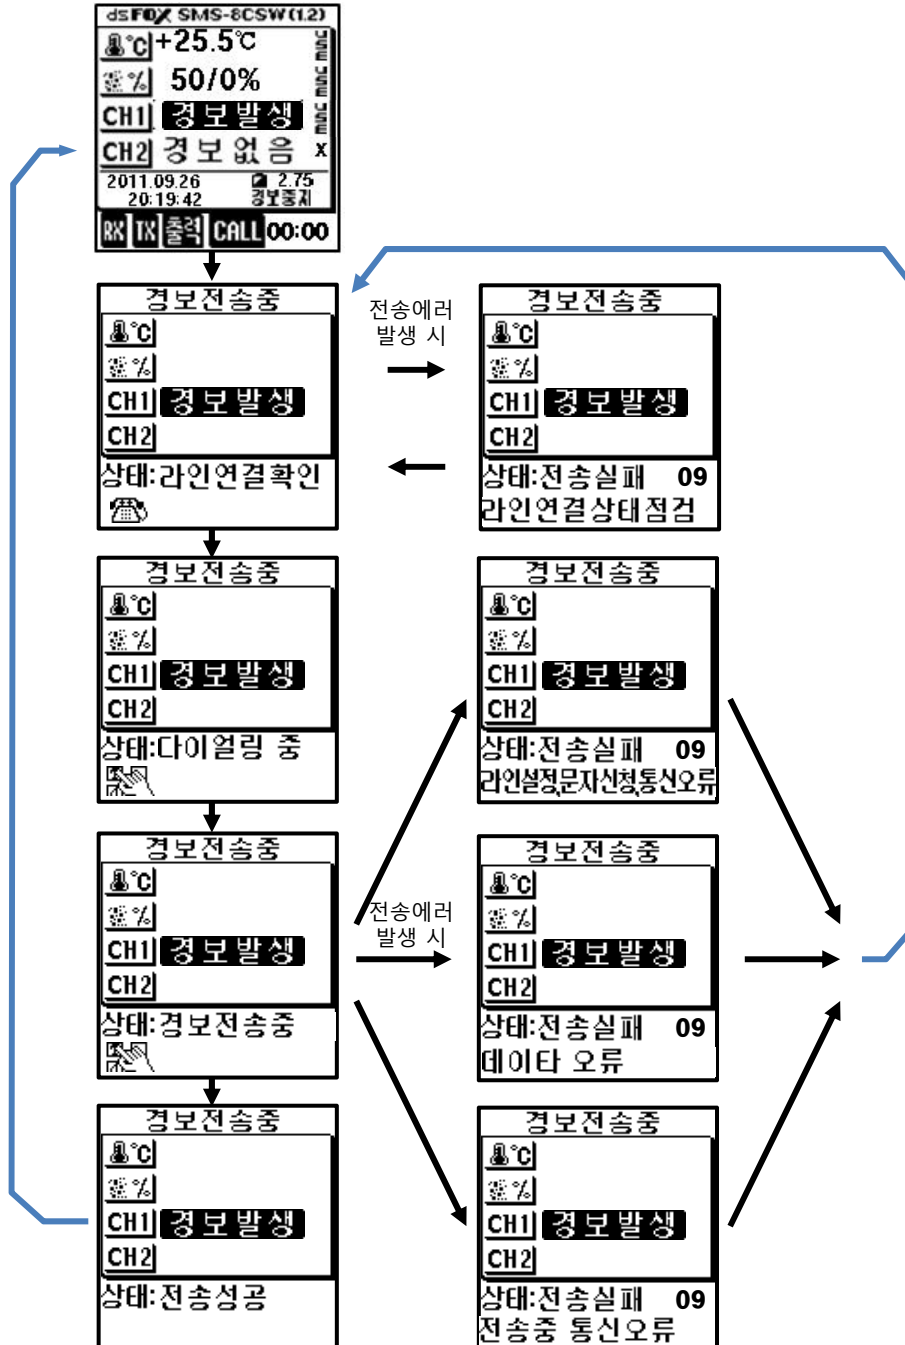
dsFOX SMS-8CSW(1.2)
℃ +25.5℃
% 50/0%
CH1 경보발생
CH2 경보없음
USE
USE
USE
X
2011.09.26
20:19:42
2.75
경보중지
RX TX 출력 CALL 00:00

경보전송중
℃
%
CH1 경보발생
CH2
상태:라인연결확인

전송에러
발생 시

경보전송중
℃
%
CH1 경보발생
CH2
상태:전송실패 09
라인연결상태점검

경보전송중
℃
%
CH1 경보발생
CH2
상태:다이얼링 중

경보전송중
℃
%
CH1 경보발생
CH2
상태:전송실패 09
라인설정,문자신청,통신오류

경보전송중
℃
%
CH1 경보발생
CH2
상태:경보전송중

전송에러
발생 시

경보전송중
℃
%
CH1 경보발생
CH2
상태:전송실패 09
데이타 오류

경보전송중
℃
%
CH1 경보발생
CH2
상태:전송성공

경보전송중
℃
%
CH1 경보발생
CH2
상태:전송실패 09
전송중 통신오류